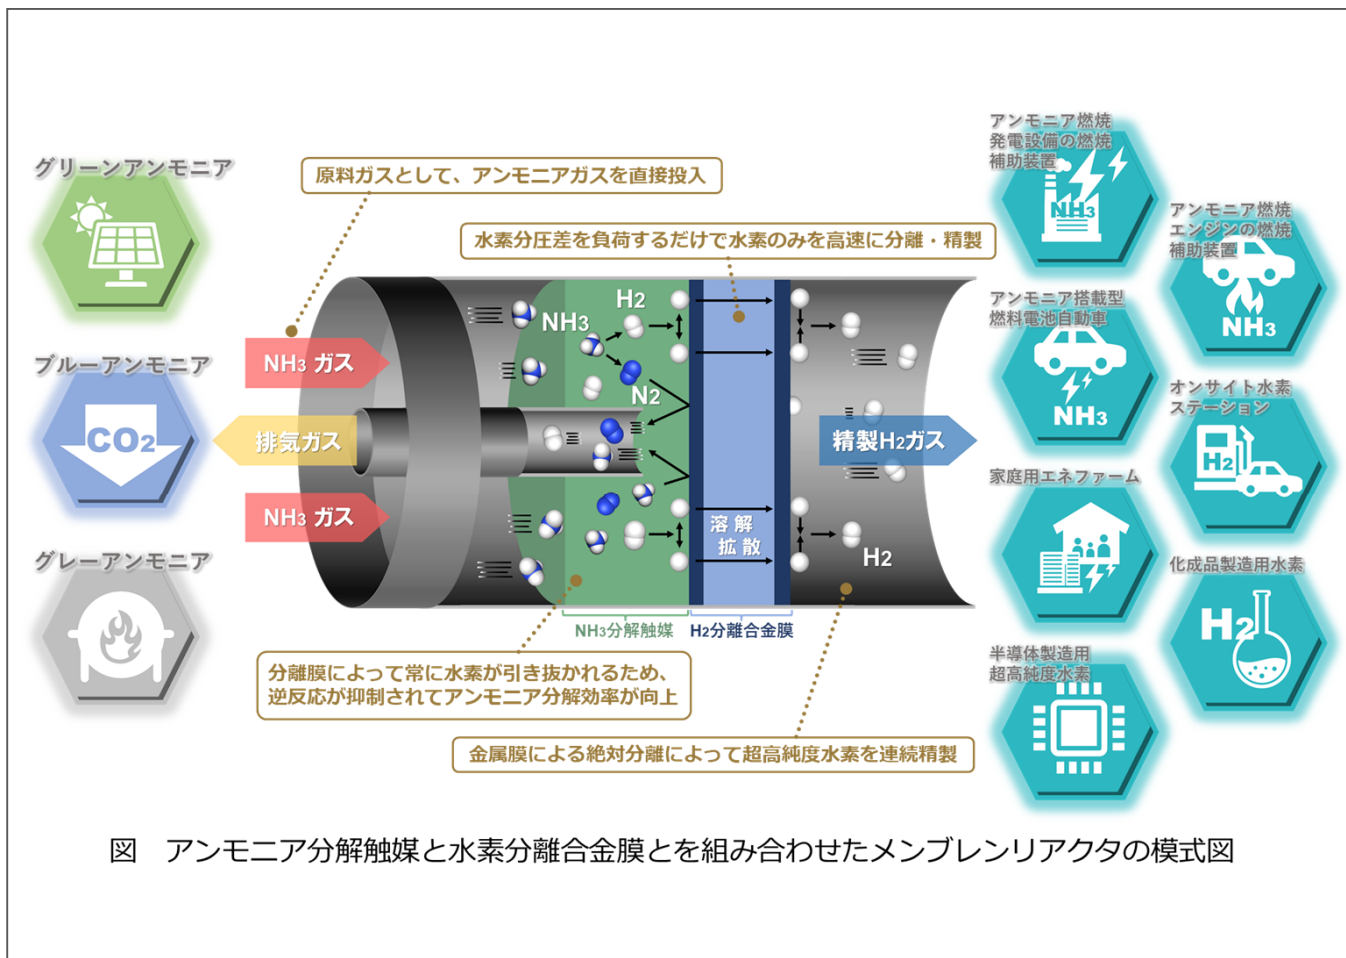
グリーンアンモニア

ブルーアンモニア

$CO_2$

グレーアンモニア

原料ガスとして、アンモニアガスを直接投入

水素分圧差を負荷するだけで水素のみを高速に分離・精製

$NH_3$ ガス

排気ガス

$NH_3$ ガス

$NH_3$

$H_2$

$N_2$

溶解
拡散

精製$H_2$ガス

$H_2$

$NH_3$分解触媒

$H_2$分離合金膜

分離膜によって常に水素が引き抜かれるため、逆反応が抑制されてアンモニア分解効率が向上

金属膜による絶対分離によって超高純度水素を連続精製

アンモニア燃焼発電設備の燃焼補助装置

$NH_3$

アンモニア燃焼エンジンの燃焼補助装置

$NH_3$

アンモニア搭載型燃料電池自動車

$NH_3$

オンサイト水素ステーション

$H_2$

家庭用エネファーム

化成品製造用水素

$H_2$

半導体製造用超高純度水素

図　アンモニア分解触媒と水素分離合金膜とを組み合わせたメンブレンリアクタの模式図